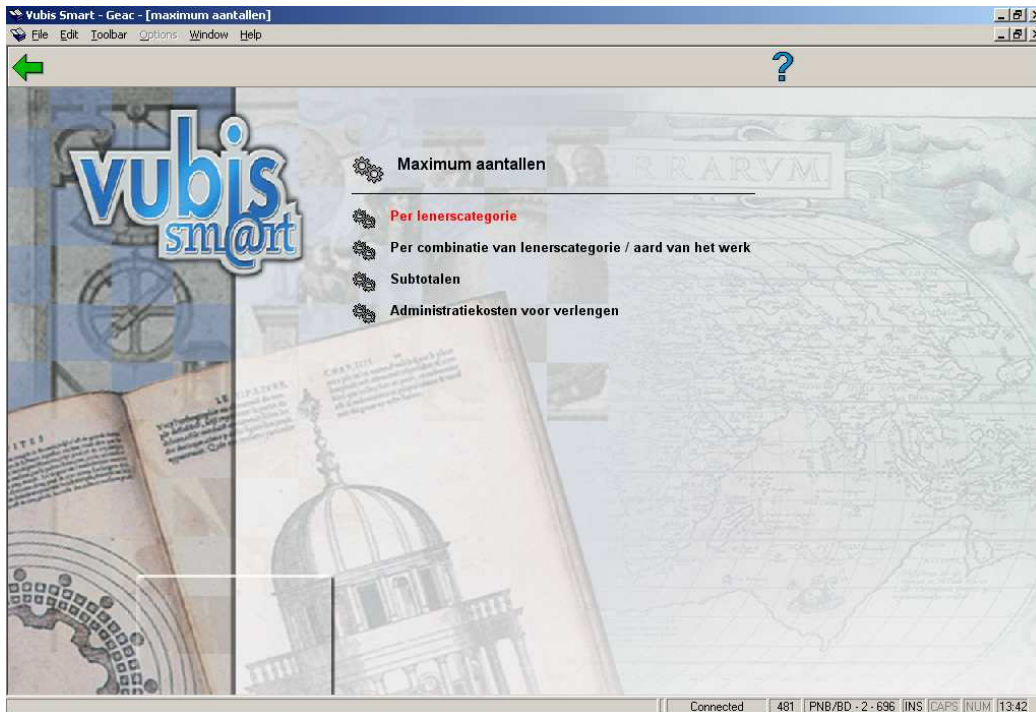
Vubis Smart - Geac - [maximum aantallen]

File Edit Toolbar Options Window Help

?

vubis smart

Maximum aantallen

Per lenerscategorie

Per combinatie van lenerscategorie / aard van het werk

Subtotalen

Administratiekosten voor verlengen

RARVM

Connected | 481 | PNB/BD - 2 - 696 | INS | CAPS | NUM | 13:42